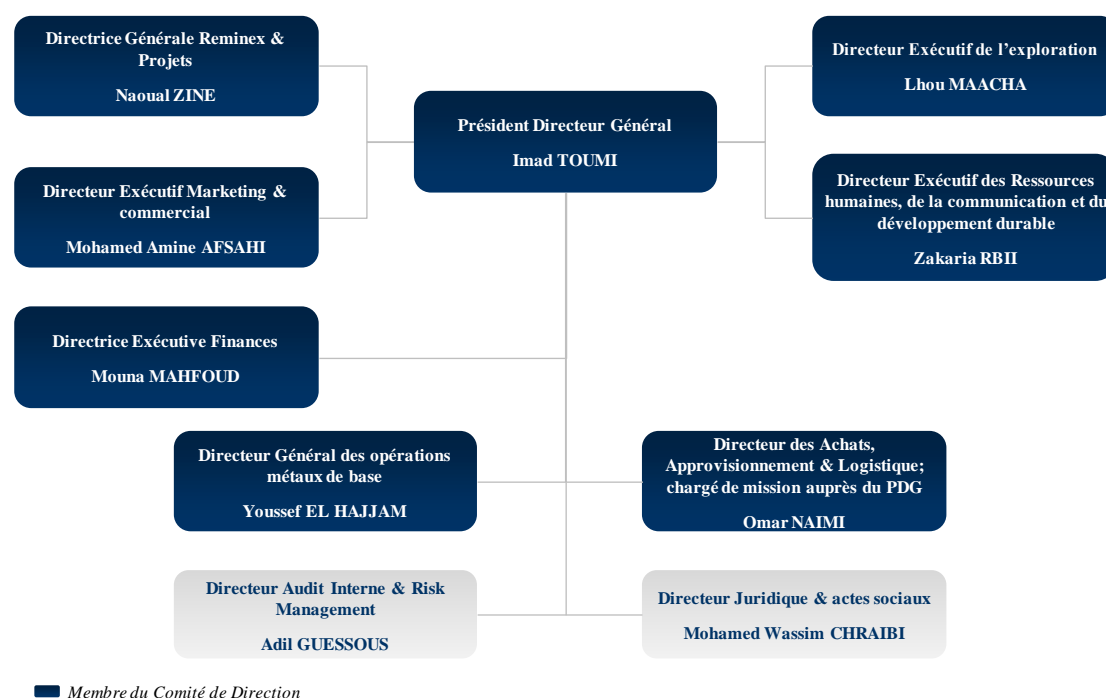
Directrice Générale Reminex & Projets

Naoual ZINE

Président Directeur Général

Imad TOUMI

Directeur Exécutif de l'exploration

Lhou MAACHA

Directeur Exécutif Marketing & commercial

Mohamed Amine AFSAHI

Directeur Exécutif des Ressources humaines, de la communication et du développement durable

Zakaria RBII

Directrice Exécutive Finances

Mouna MAHFOUD

Directeur Général des opérations métaux de base

Youssef EL HAJJAM

Directeur des Achats, Approvisionnement & Logistique; chargé de mission auprès du PDG

Omar NAIMI

Directeur Audit Interne & Risk Management

Adil GUESSOUS

Directeur Juridique & actes sociaux

Mohamed Wassim CHRAIBI

Membre du Comité de Direction